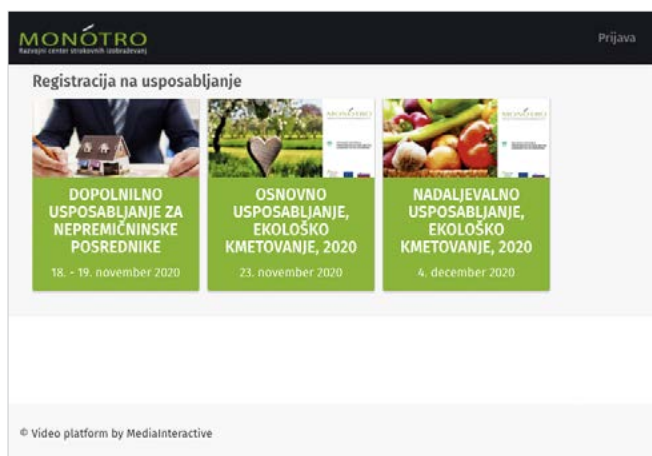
MONÓTRO
Razvojni center strokovnih izobraževanj

Prijava

Registracija na usposabljanje

DOPOLNILNO USPOSABLJANJE ZA NEPREMIČNINSKE POSREDNIKE
18. - 19. november 2020

OSNOVNO USPOSABLJANJE, EKOLOŠKO KMETOVANJE, 2020
23. november 2020

NADALJEVALNO USPOSABLJANJE, EKOLOŠKO KMETOVANJE, 2020
4. december 2020

© Video platform by MediaInteractive